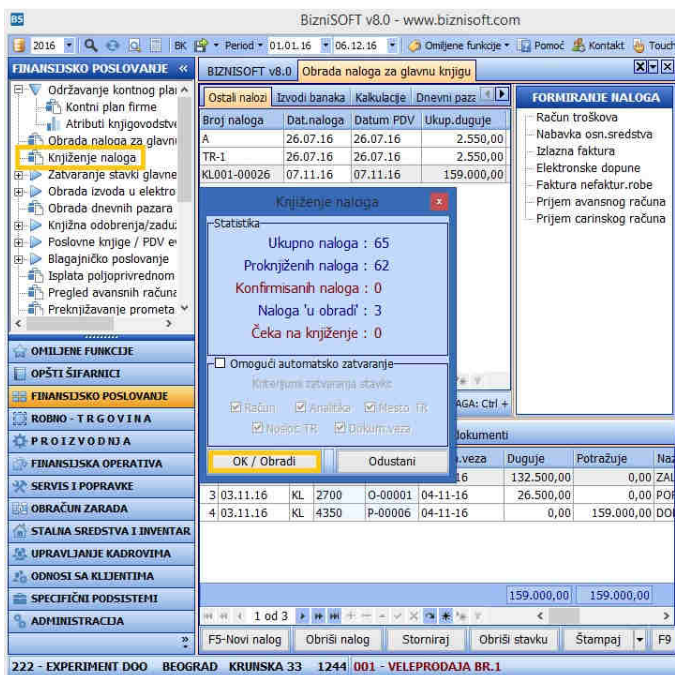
BS BizniSOFT v8.0 - www.biznisoft.com

2016 BK Period 01.01.16 06.12.16 Omiljene funkcije Pomoć Kontakt Touch

FINANSIJSKO POSLOVANJE «

Održavanje kontnog pla
Kontni plan firme
Atributi knjigovodstv
Obrada naloga za glavni
Knjiženje naloga
Zatvaranje stavki glavne
Obrada izvoda u elektro
Obrada dnevnih pazara
Knjižna odobrenja/zadu
Poslovne knjige / PDV e
Blagajničko poslovanje
Isplata poljoprivrednom
Pregled avansnih računa
Preknjižavanje prometa

OMILJENE FUNKCIJE
OPŠTI ŠIFARNICI
FINANSIJSKO POSLOVANJE
ROBNO - TRGOVINA
PROIZVODNJA
FINANSIJSKA OPERATIVA
SERVIS I POPRAVKE
OBRAČUN ZARADA
STALNA SREDSTVA I INVENTAR
UPRAVLJANJE KADROVIMA
ODNOSI SA KLIJENTIMA
SPECIFIČNI PODSISTEMI
ADMINISTRACIJA

BIZNISOFT v8.0 | Obrada naloga za glavnu knjigu

Ostali nalozi | Izvodi banaka | Kalkulacije | Dnevni paza

| Broj naloga | Dat.naloga | Datum PDV | Ukup.duguje |
|---|---|---|---|
| A | 26.07.16 | 26.07.16 | 2.550,00 |
| TR-1 | 26.07.16 | 26.07.16 | 2.550,00 |
| KL001-00026 | 07.11.16 | 07.11.16 | 159.000,00 |

FORMIRANJE NALOGA
Račun troškova
Nabavka osn.sredstva
Izlazna faktura
Elektronske dopune
Faktura nefaktur.robe
Prijem avansnog računa
Prijem carinskog računa

Knjiženje naloga

Statistika
Ukupno naloga : 65
Proknjiženih naloga : 62
Konfirmisanih naloga : 0
Naloga 'u obradi' : 3
Čeka na knjiženje : 0

Omogući automatsko zatvaranje
Kriterijumi zatvaranja stavki
Račun Analitika Mesto TR
Nosioc TR Dokum.veza

OK / Obradi | Odustani

AGA: Ctrl +

dokumenti

| | | | | .veza | Duguje | Potražuje | Na |
|---|---|---|---|---|---|---|---|
| | | | | 16 | 132.500,00 | 0,00 | ZAI |
| 3 | 03.11.16 | KL | 2700 | O-00001 04-11-16 | 26.500,00 | 0,00 | PO |
| 4 | 03.11.16 | KL | 4350 | P-00006 04-11-16 | 0,00 | 159.000,00 | DO |

159.000,00 159.000,00

1 od 3

F5-Novi nalog | Obriši nalog | Storniraj | Obriši stavku | Štampaj | F9

222 - EXPERIMENT DOO BEOGRAD KRUNSKA 33 1244 001 - VELEPRODAJA BR.1